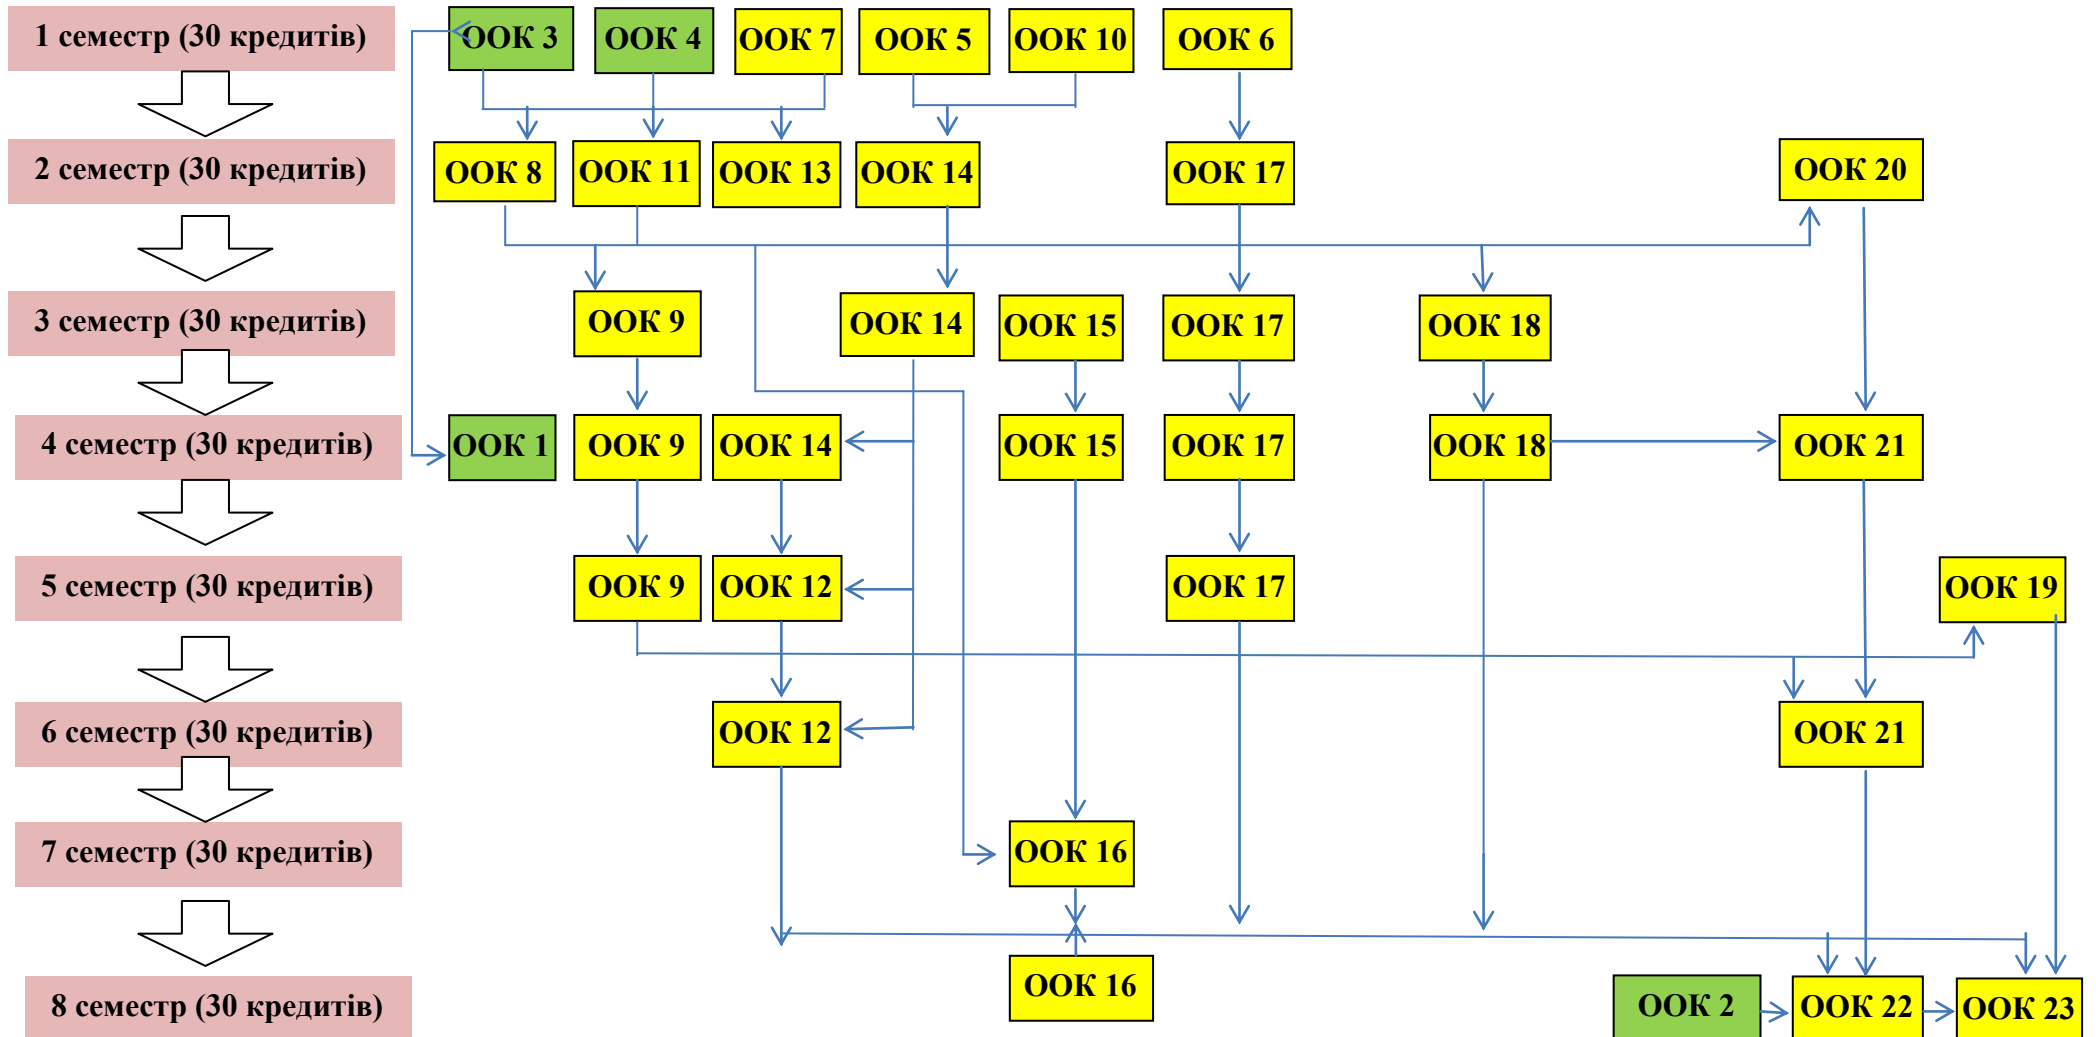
1 семестр (30 кредитів)

2 семестр (30 кредитів)

3 семестр (30 кредитів)

4 семестр (30 кредитів)

5 семестр (30 кредитів)

6 семестр (30 кредитів)

7 семестр (30 кредитів)

8 семестр (30 кредитів)

ООК 3 ООК 4 ООК 7 ООК 5 ООК 10 ООК 6

ООК 8 ООК 11 ООК 13 ООК 14 ООК 17 ООК 20

ООК 9 ООК 14 ООК 15 ООК 17 ООК 18

ООК 1 ООК 9 ООК 14 ООК 15 ООК 17 ООК 18 ООК 21

ООК 9 ООК 12 ООК 17 ООК 19

ООК 12 ООК 21

ООК 16

ООК 16 ООК 2 ООК 22 ООК 23